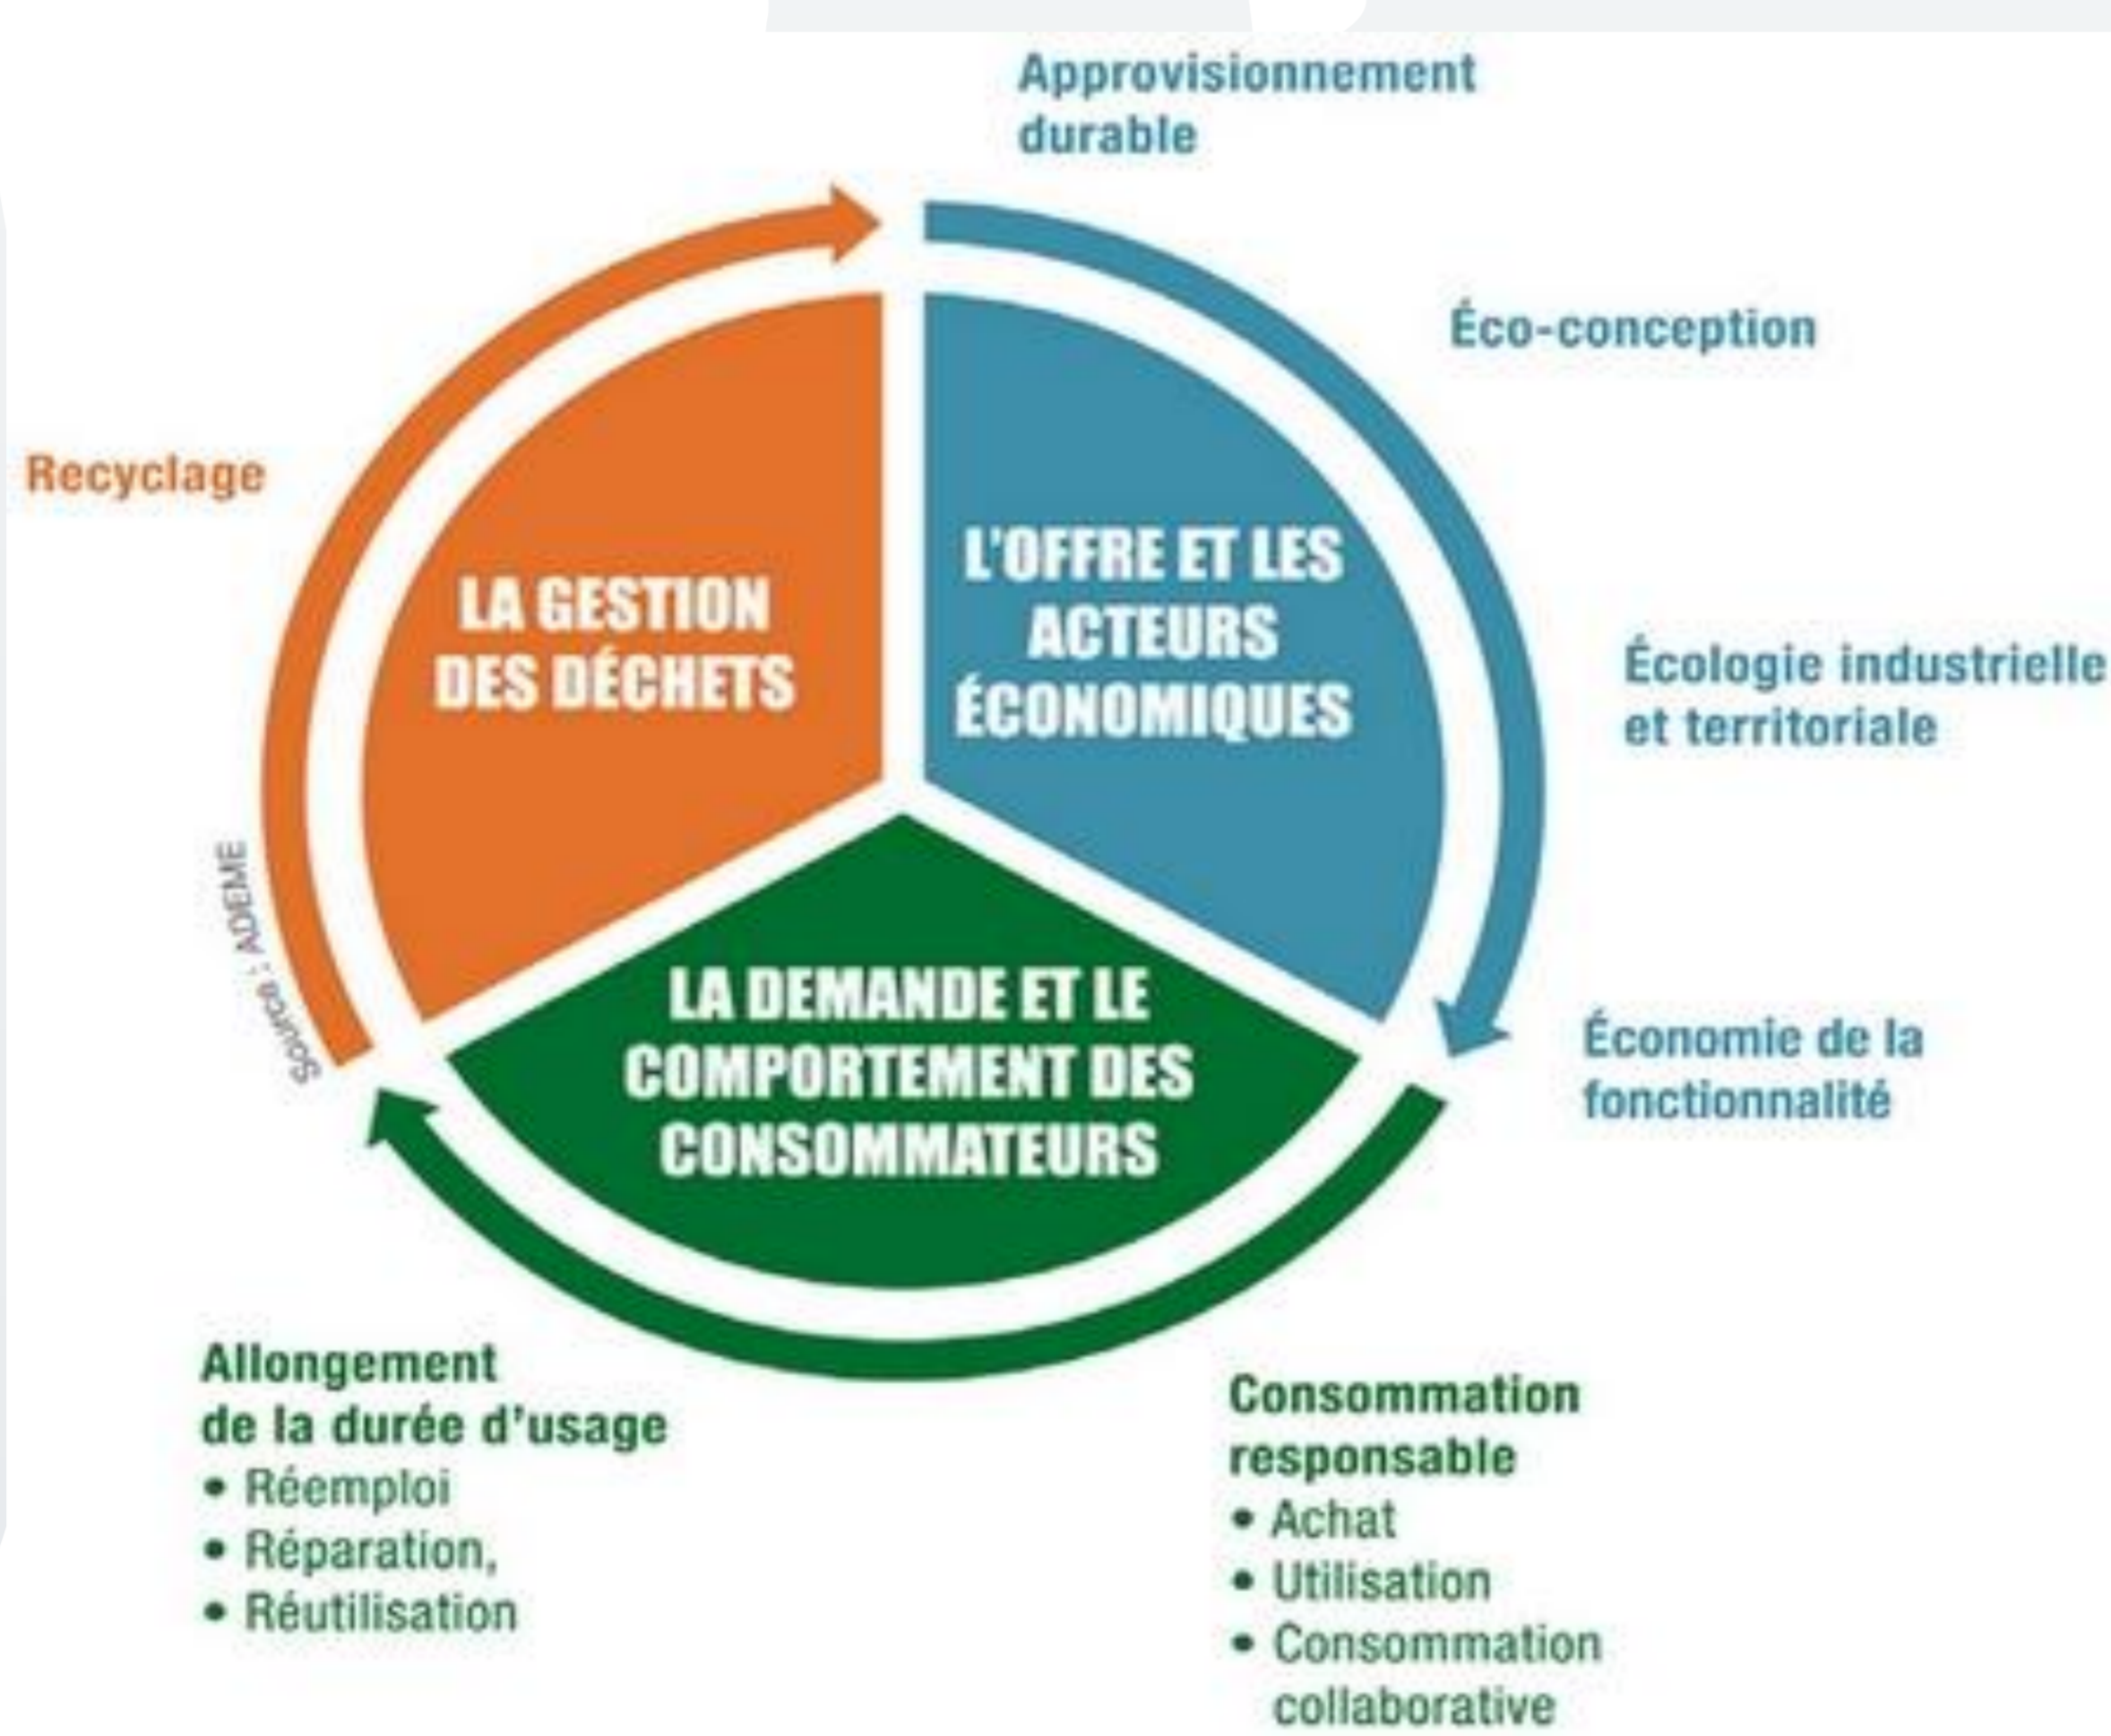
Approvisionnement durable

Éco-conception

Écologie industrielle et territoriale

Économie de la fonctionnalité

Recyclage

LA GESTION DES DÉCHETS

L'OFFRE ET LES ACTEURS ÉCONOMIQUES

LA DEMANDE ET LE COMPORTEMENT DES CONSOMMATEURS

Source : ADEME

Allongement de la durée d'usage
• Réemploi
• Réparation,
• Réutilisation

Consommation responsable
• Achat
• Utilisation
• Consommation collaborative